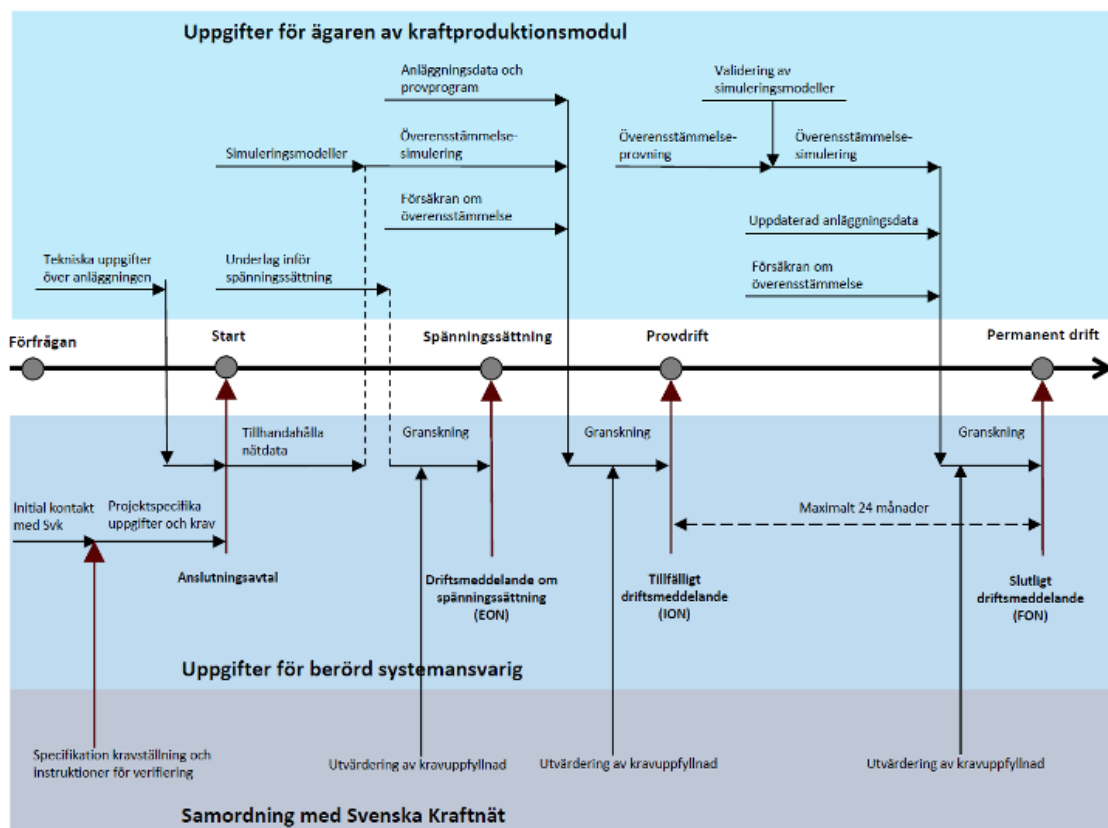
Uppgifter för ägaren av kraftproduktionsmodul

Anläggningsdata och provprogram

Validering av simuleringsmodeller

Simuleringsmodeller

Överensstämmelsesimulering

Överensstämmelseprovning

Överensstämmelsesimulering

Försäkran om överensstämmelse

Uppdaterad anläggningsdata

Tekniska uppgifter över anläggningen

Underlag inför spänningssättning

Försäkran om överensstämmelse

Förfrågan

Start

Spänningssättning

Provdrift

Permanent drift

Tillhandahålla nätdata

Granskning

Granskning

Granskning

Initial kontakt med Svk

Projektspecifika uppgifter och krav

Maximalt 24 månader

Anslutningsavtal

Driftsmeddelande om spänningssättning (EON)

Tillfälligt driftsmeddelande (ION)

Slutligt driftsmeddelande (FON)

Uppgifter för berörd systemansvarig

Specifikation kravställning och instruktioner för verifiering

Utvärdering av kravuppfyllnad

Utvärdering av kravuppfyllnad

Utvärdering av kravuppfyllnad

Samordning med Svenska Kraftnät